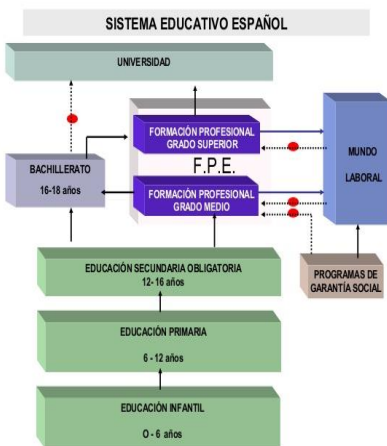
SISTEMA EDUCATIVO ESPAÑOL

UNIVERSIDAD

FORMACIÓN PROFESIONAL GRADO SUPERIOR

F.P.E.

BACHILLERATO
16-18 años

FORMACIÓN PROFESIONAL GRADO MEDIO

MUNDO LABORAL

EDUCACIÓN SECUNDARIA OBLIGATORIA
12-16 años

PROGRAMAS DE GARANTÍA SOCIAL

EDUCACIÓN PRIMARIA
6 - 12 años

EDUCACIÓN INFANTIL
0 - 6 años